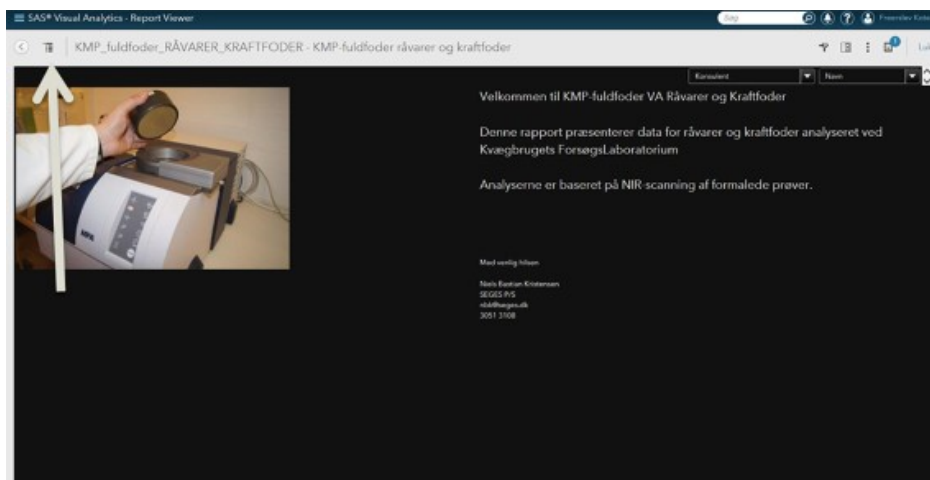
SAS® Visual Analytics - Report Viewer

Søg

Frederslev Kele

KMP_fuldfoder_RÅVARER_KRAFTFODER - KMP-fuldfoder råvarer og kraftfoder

Luk

Konsulent

Navn

Velkommen til KMP-fuldfoder VA Råvarer og Kraftfoder

Denne rapport præsenterer data for råvarer og kraftfoder analyseret ved KvægbrugetsForsøgsLaboratorium

Analyserne er baseret på NIR-scanning af formalede prøver.

Med venlig hilsen

Niels Bastian Kristensen
SEGES P/S
nbk@seges.dk
3051 3108